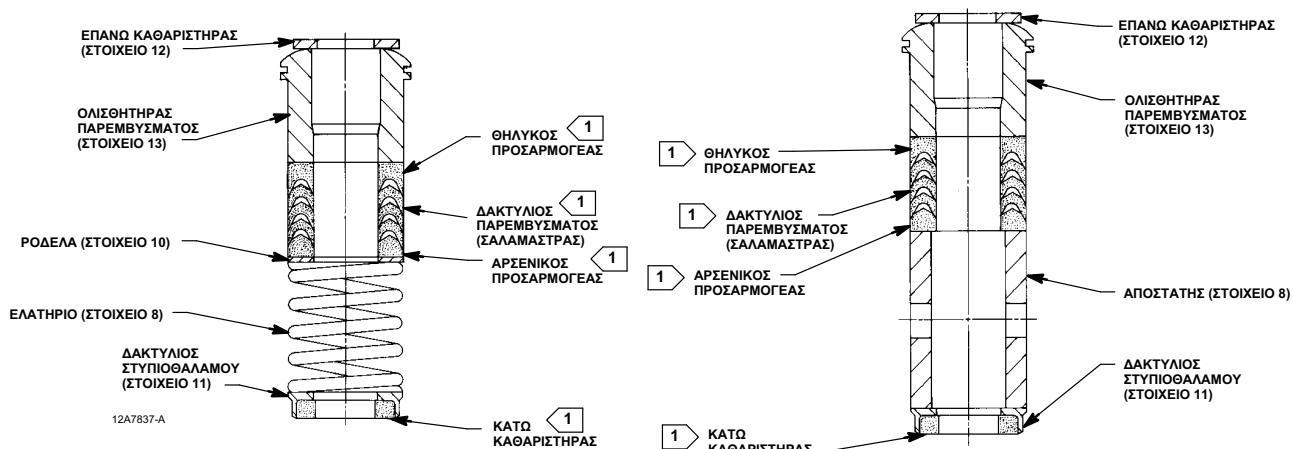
ΕΠΑΝΩ ΚΑΘΑΡΙΣΤΗΡΑΣ (ΣΤΟΙΧΕΙΟ 12)

ΟΛΙΣΘΗΤΗΡΑΣ ΠΑΡΕΜΒΥΣΜΑΤΟΣ (ΣΤΟΙΧΕΙΟ 13)

ΘΗΛΥΚΟΣ ΠΡΟΣΑΡΜΟΓΕΑΣ 1

ΔΑΚΤΥΛΙΟΣ ΠΑΡΕΜΒΥΣΜΑΤΟΣ (ΣΑΛΑΜΑΣΤΡΑΣ) 1

ΡΟΔΕΛΑ (ΣΤΟΙΧΕΙΟ 10)

ΑΡΣΕΝΙΚΟΣ ΠΡΟΣΑΡΜΟΓΕΑΣ 1

ΕΛΑΤΗΡΙΟ (ΣΤΟΙΧΕΙΟ 8)

ΔΑΚΤΥΛΙΟΣ ΣΤΥΠΙΟΘΑΛΑΜΟΥ (ΣΤΟΙΧΕΙΟ 11)

12A7837-A

ΚΑΤΩ ΚΑΘΑΡΙΣΤΗΡΑΣ 1

ΕΠΑΝΩ ΚΑΘΑΡΙΣΤΗΡΑΣ (ΣΤΟΙΧΕΙΟ 12)

ΟΛΙΣΘΗΤΗΡΑΣ ΠΑΡΕΜΒΥΣΜΑΤΟΣ (ΣΤΟΙΧΕΙΟ 13)

1 ΘΗΛΥΚΟΣ ΠΡΟΣΑΡΜΟΓΕΑΣ

1 ΔΑΚΤΥΛΙΟΣ ΠΑΡΕΜΒΥΣΜΑΤΟΣ (ΣΑΛΑΜΑΣΤΡΑΣ)

1 ΑΡΣΕΝΙΚΟΣ ΠΡΟΣΑΡΜΟΓΕΑΣ

ΑΠΟΣΤΑΤΗΣ (ΣΤΟΙΧΕΙΟ 8)

ΔΑΚΤΥΛΙΟΣ ΣΤΥΠΙΟΘΑΛΑΜΟΥ (ΣΤΟΙΧΕΙΟ 11)

1 ΚΑΤΩ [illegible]